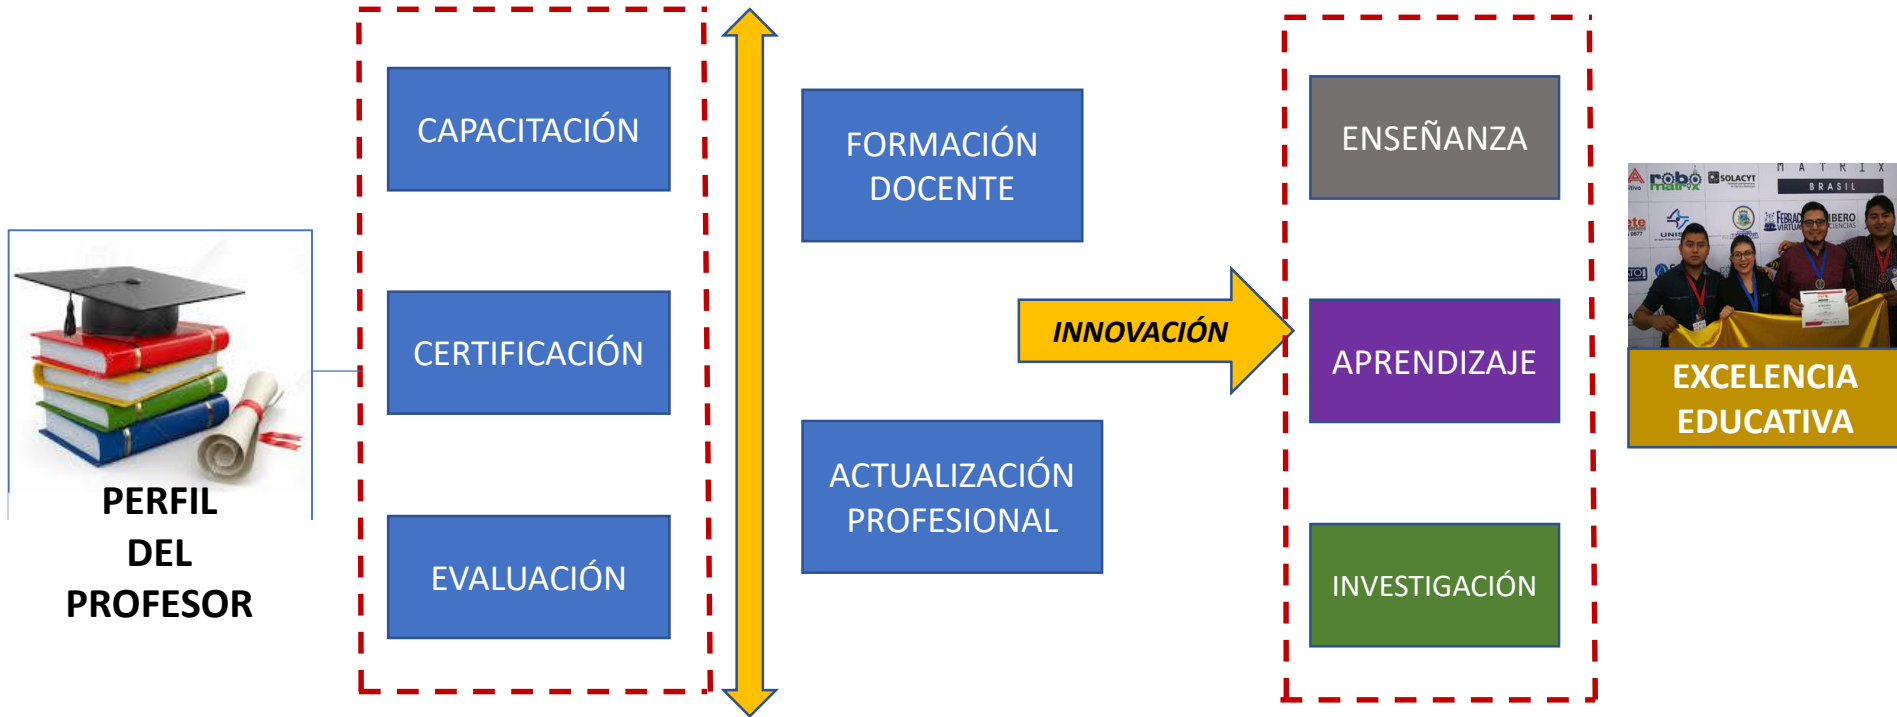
PERFIL DEL PROFESOR

CAPACITACIÓN

CERTIFICACIÓN

EVALUACIÓN

FORMACIÓN DOCENTE

ACTUALIZACIÓN PROFESIONAL

INNOVACIÓN

ENSEÑANZA

APRENDIZAJE

INVESTIGACIÓN

robo matrix SOLACYT MATRIX BRASIL

EXCELENCIA EDUCATIVA